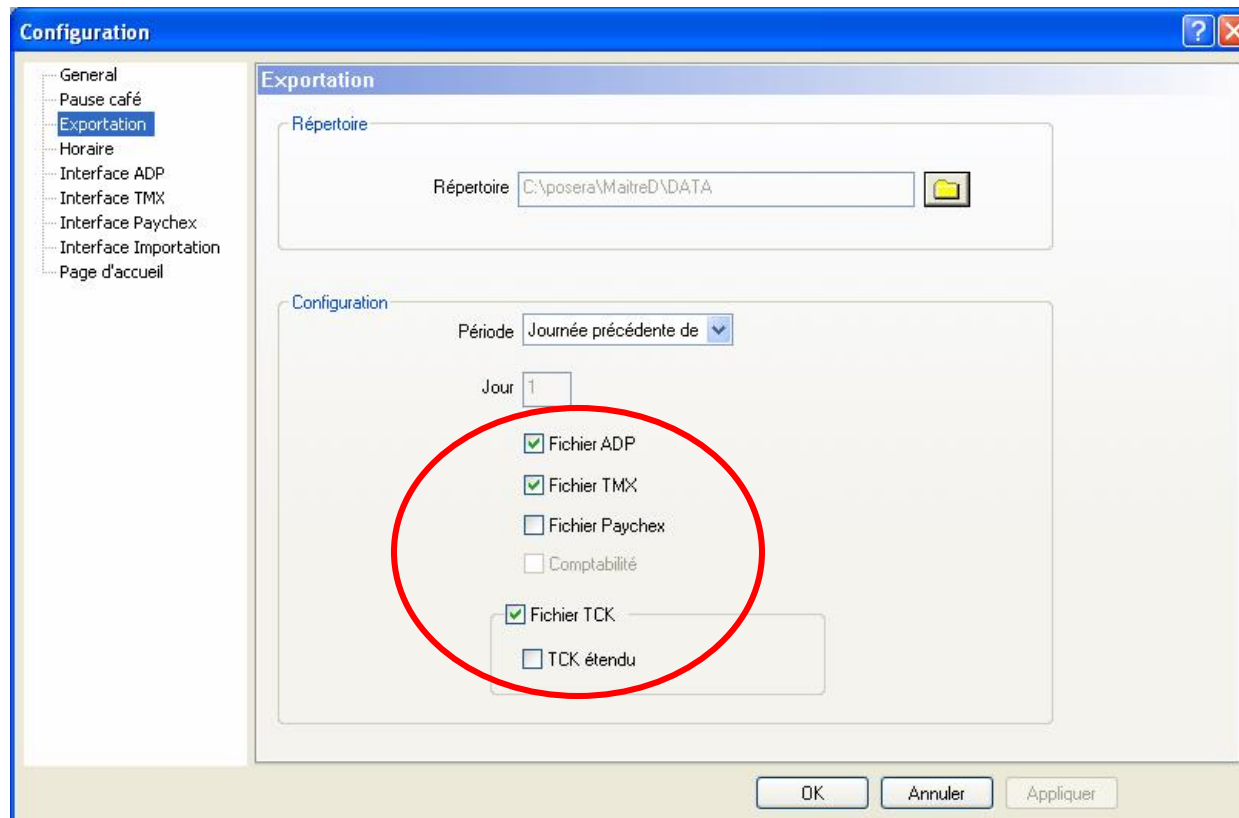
Configuration

General
Pause café
Exportation
Horaire
Interface ADP
Interface TMX
Interface Paychex
Interface Importation
Page d'accueil

Exportation

Répertoire

Répertoire C:\posera\MaitreD\DATA

Configuration

Période Journée précédente de

Jour 1

Fichier ADP

Fichier TMX

Fichier Paychex

Comptabilité

Fichier TCK

TCK étendu

OK Annuler Appliquer